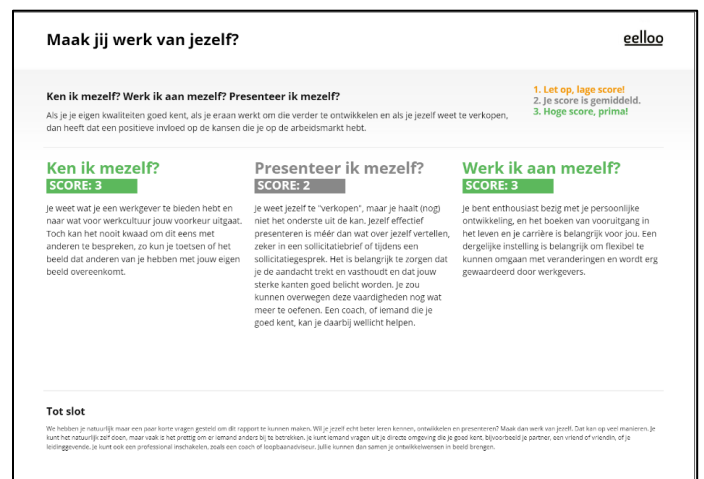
Maak jij werk van jezelf?

eelloo

Ken ik mezelf? Werk ik aan mezelf? Presenteer ik mezelf?

Als je je eigen kwaliteiten goed kent, als je eraan werkt om die verder te ontwikkelen en als je jezelf weet te verkopen, dan heeft dat een positieve invloed op de kansen die je op de arbeidsmarkt hebt.

1. Let op, lage score!
2. Je score is gemiddeld.
3. Hoge score, prima!

Ken ik mezelf?
SCORE: 3

Je weet wat je een werkgever te bieden hebt en naar wat voor werkcultuur jouw voorkeur uitgaat. Toch kan het nooit kwaad om dit eens met anderen te bespreken, zo kun je toetsen of het beeld dat anderen van je hebben met jouw eigen beeld overeenkomt.

Presenteer ik mezelf?
SCORE: 2

Je weet jezelf te "verkopen", maar je haalt (nog) niet het onderste uit de kan. Jezelf effectief presenteren is méér dan wat over jezelf vertellen, zeker in een sollicitatiebrief of tijdens een sollicitatiegesprek. Het is belangrijk te zorgen dat je de aandacht trekt en vasthoudt en dat jouw sterke kanten goed belicht worden. Je zou kunnen overwegen deze vaardigheden nog wat meer te oefenen. Een coach, of iemand die je goed kent, kan je daarbij wellicht helpen.

Werk ik aan mezelf?
SCORE: 3

Je bent enthousiast bezig met je persoonlijke ontwikkeling, en het boeken van vooruitgang in het leven en je carrière is belangrijk voor jou. Een dergelijke instelling is belangrijk om flexibel te kunnen omgaan met veranderingen en wordt erg gewaardeerd door werkgevers.

Tot slot

We hebben je natuurlijk maar een paar korte vragen gesteld om dit rapport te kunnen maken. Wil je jezelf echt beter leren kennen, ontwikkelen en presenteren? Maak dan werk van jezelf. Dat kan op veel manieren. Je kunt het natuurlijk zelf doen, maar vaak is het prettig om er iemand anders bij te betrekken. Je kunt iemand vragen uit je directe omgeving die je goed kent, bijvoorbeeld je partner, een vriend of vriendin, of je leidinggevende. Je kunt ook een professional inschakelen, zoals een coach of loopbaanadviseur. Jullie kunnen dan samen je ontwikkelwensen in beeld brengen.